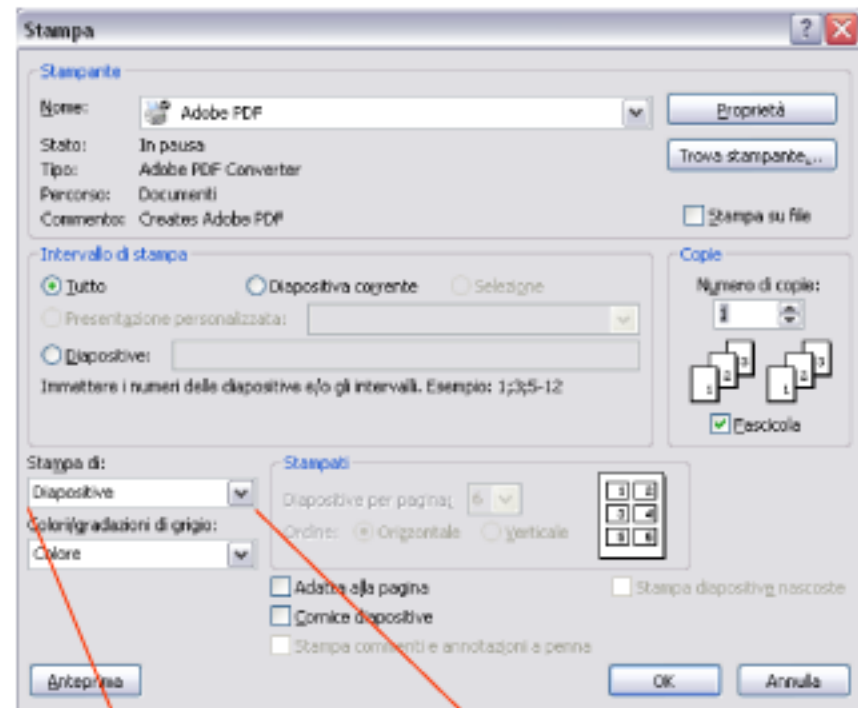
Stampa

Stampante

Nome: Adobe PDF

Proprietà

Stato: In pausa

Tipo: Adobe PDF Converter

Trova stampante...

Percorso: Documenti

Commento: Creates Adobe PDF

Stampa su file

Intervallo di stampa

Tutto

Diapositiva corrente

Selezione

Presentazione personalizzata:

Diapositive:

Immettere i numeri delle diapositive e/o gli intervalli. Esempio: 1;3;5-12

Copie

Numero di copie:

1

1 2 3 1 2 3

Fascicola

Stampa di:

Diapositive

Colori/gradazioni di grigio:

Colore

Stampati

Diapositive per pagina: 6

Ordine: Orizzontale Verticale

1 2
3 4
5 6

Adatta alla pagina

Cornice diapositive

Stampa commenti e annotazioni a penna

Stampa diapositive nascoste

Anteprima

OK

Annulla